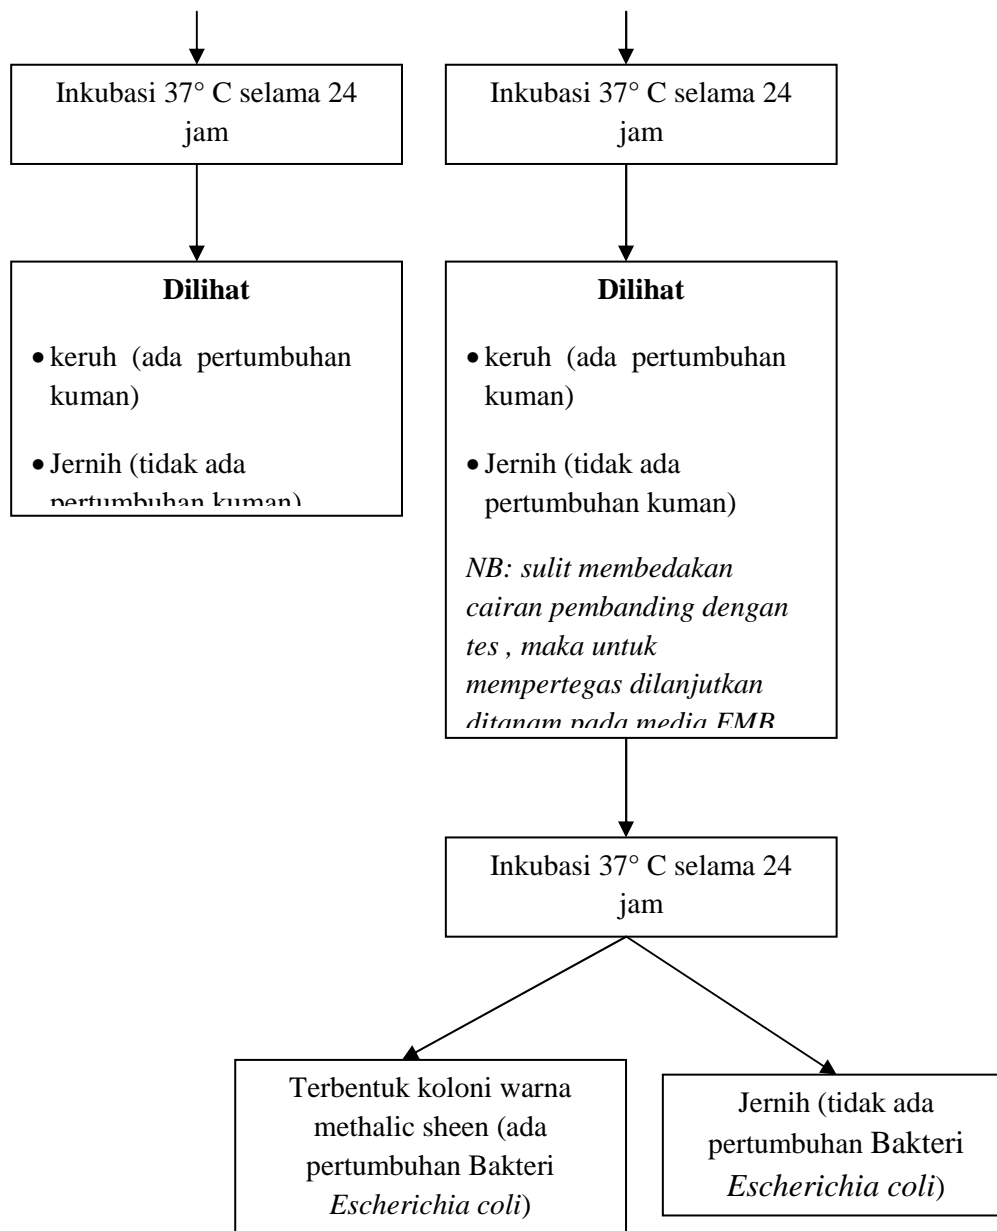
Inkubasi 37° C selama 24 jam

Dilihat

- keruh (ada pertumbuhan kuman)
- Jernih (tidak ada pertumbuhan kuman)

Inkubasi 37° C selama 24 jam

Dilihat

- keruh (ada pertumbuhan kuman)
- Jernih (tidak ada pertumbuhan kuman)

*NB: sulit membedakan cairan pembanding dengan tes , maka untuk mempertegas dilanjutkan ditanam pada media EMB*

Inkubasi 37° C selama 24 jam

Terbentuk koloni warna methalic sheen (ada pertumbuhan Bakteri *Escherichia coli*)

Jernih (tidak ada pertumbuhan Bakteri *Escherichia coli*)